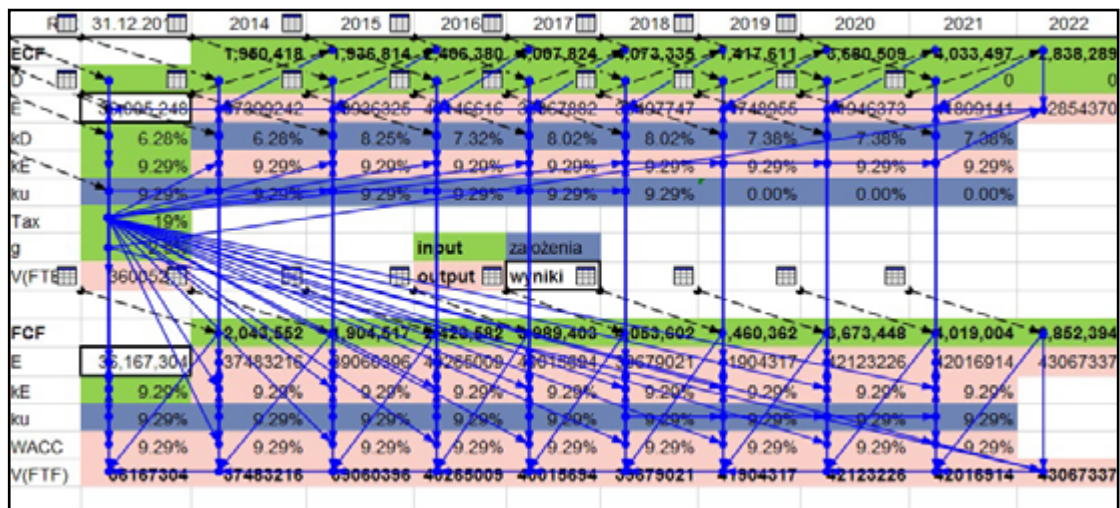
| R | 31.12.201 | 2014 | 2015 | 2016 | 2017 | 2018 | 2019 | 2020 | 2021 | 2022 |
|---|---|---|---|---|---|---|---|---|---|---|
| ECF | | 1,960,418 | 1,936,814 | 2,406,380 | 4,007,824 | 4,073,335 | 1,417,611 | 3,680,509 | 4,033,497 | 2,838,289 |
| D | | | | | | | | | 0 | 0 |
| E | 36095248 | 37309242 | 38936325 | 40146616 | 39967882 | 39497747 | 41748955 | 41946373 | 41809141 | 42854370 |
| kD | 6.28% | 6.28% | 8.25% | 7.32% | 8.02% | 8.02% | 7.38% | 7.38% | 7.38% | |
| kE | 9.29% | 9.29% | 9.29% | 9.20% | 9.29% | 9.29% | 9.29% | 9.29% | 9.29% | |
| ku | 9.29% | 9.29% | 9.29% | 9.29% | 9.29% | 9.29% | 0.00% | 0.00% | 0.00% | |
| Tax | 19% | | | | | | | | | |
| g | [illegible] | | | input | założenia | | | | | |
| V(FTE) | 360052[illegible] | | | output | wyniki | | | | | |
| FCF | | 2,043,552 | 1,904,517 | 2,420,582 | 3,989,403 | 4,053,602 | 1,460,362 | 3,673,448 | 4,019,004 | 2,852,394 |
| E | 36,167,304 | 37483216 | 39060396 | 40265009 | 40015694 | 39679021 | 41904317 | 42123226 | 42016914 | 43067337 |
| kE | 9.29% | 9.29% | 9.29% | 9.29% | 9.29% | 9.29% | 9.29% | 9.29% | 9.29% | |
| ku | 9.29% | 9.29% | 9.29% | 9.29% | 9.29% | 9.29% | 9.29% | 9.29% | 9.29% | |
| WACC | 9.29% | 9.29% | 9.29% | 9.29% | 9.29% | 9.29% | 9.29% | 9.29% | 9.29% | |
| V(FTF) | 36167304 | 37483216 | 39060396 | 40265009 | 40015694 | 39679021 | 41904317 | 42123226 | 42016914 | 43067337 |